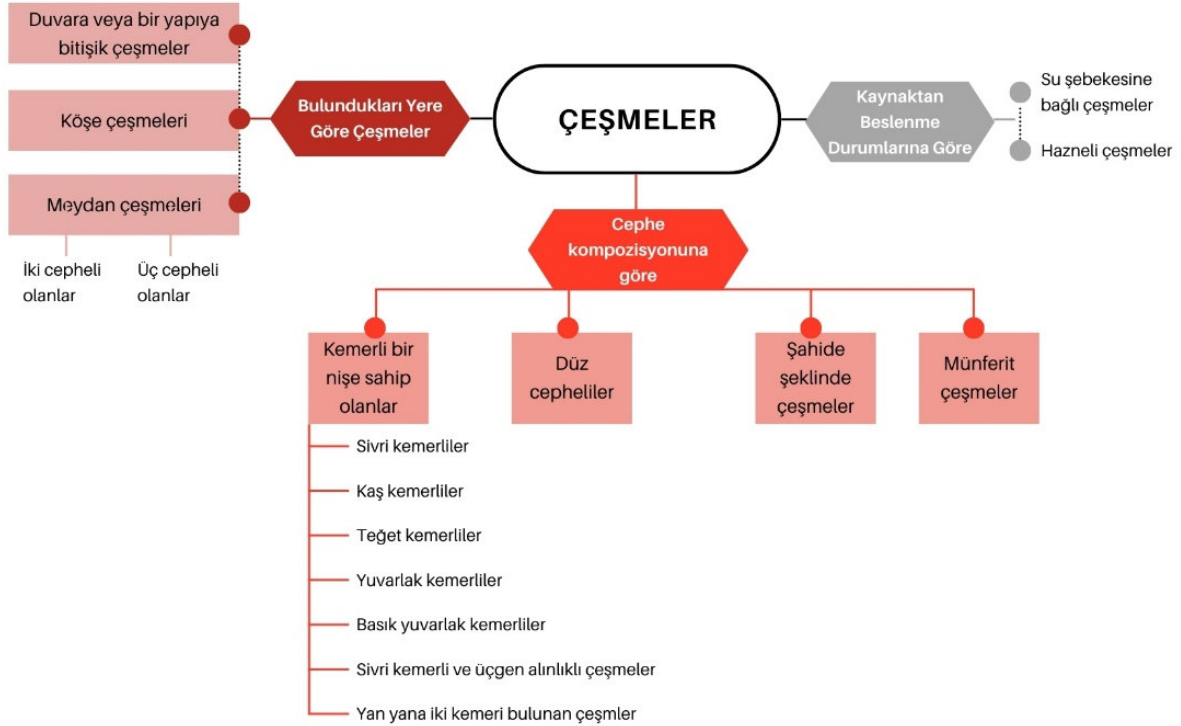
ÇEŞMELER

Bulundukları Yere Göre Çeşmeler

Duvara veya bir yapıya bitişik çeşmeler

Köşe çeşmeleri

Meydan çeşmeleri

İki cepheli olanlar

Üç cepheli olanlar

Kaynaktan Beslenme Durumlarına Göre

Su şebekesine bağlı çeşmeler

Hazneli çeşmeler

Cephe kompozisyonuna göre

Kemerli bir nişe sahip olanlar

Düz cepheliler

Şahide şeklinde çeşmeler

Münferit çeşmeler

Sivri kemerliler

Kaş kemerliler

Teğet kemerliler

Yuvarlak kemerliler

Basık yuvarlak kemerliler

Sivri kemerli ve üçgen alınlıklı çeşmeler

Yan yana iki kemeri bulunan çeşmler